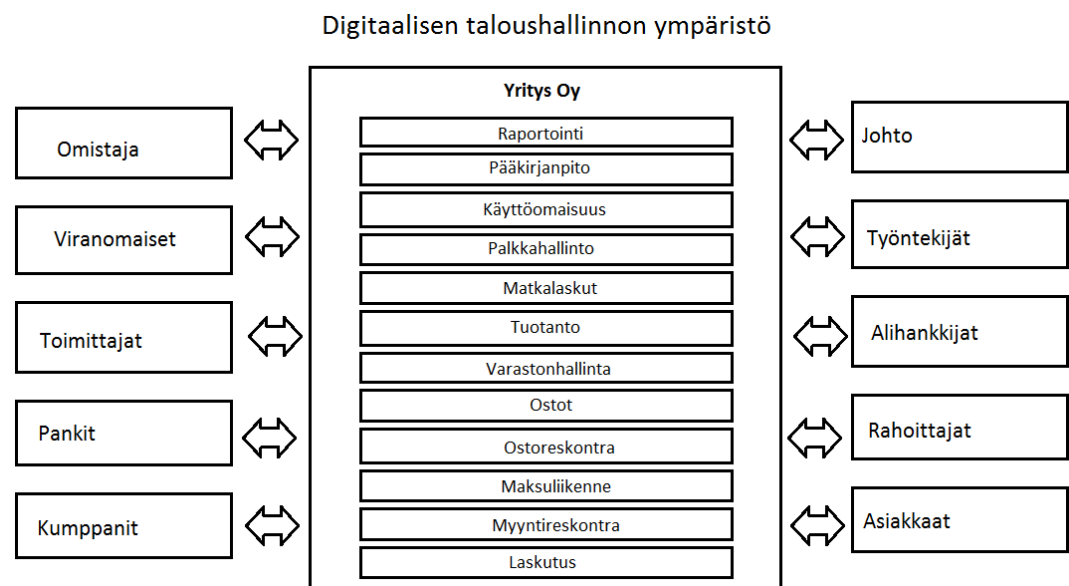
Digitaalisen taloushallinnon ympäristö

Omistaja

Viranomaiset

Toimittajat

Pankit

Kumppanit

Yritys Oy

Raportointi

Pääkirjanpito

Käyttöomaisuus

Palkkahallinto

Matkalaskut

Tuotanto

Varastonhallinta

Ostot

Ostoreskontra

Maksuliikenne

Myyntireskontra

Laskutus

Johto

Työntekijät

Alihankkijat

Rahoittajat

Asiakkaat